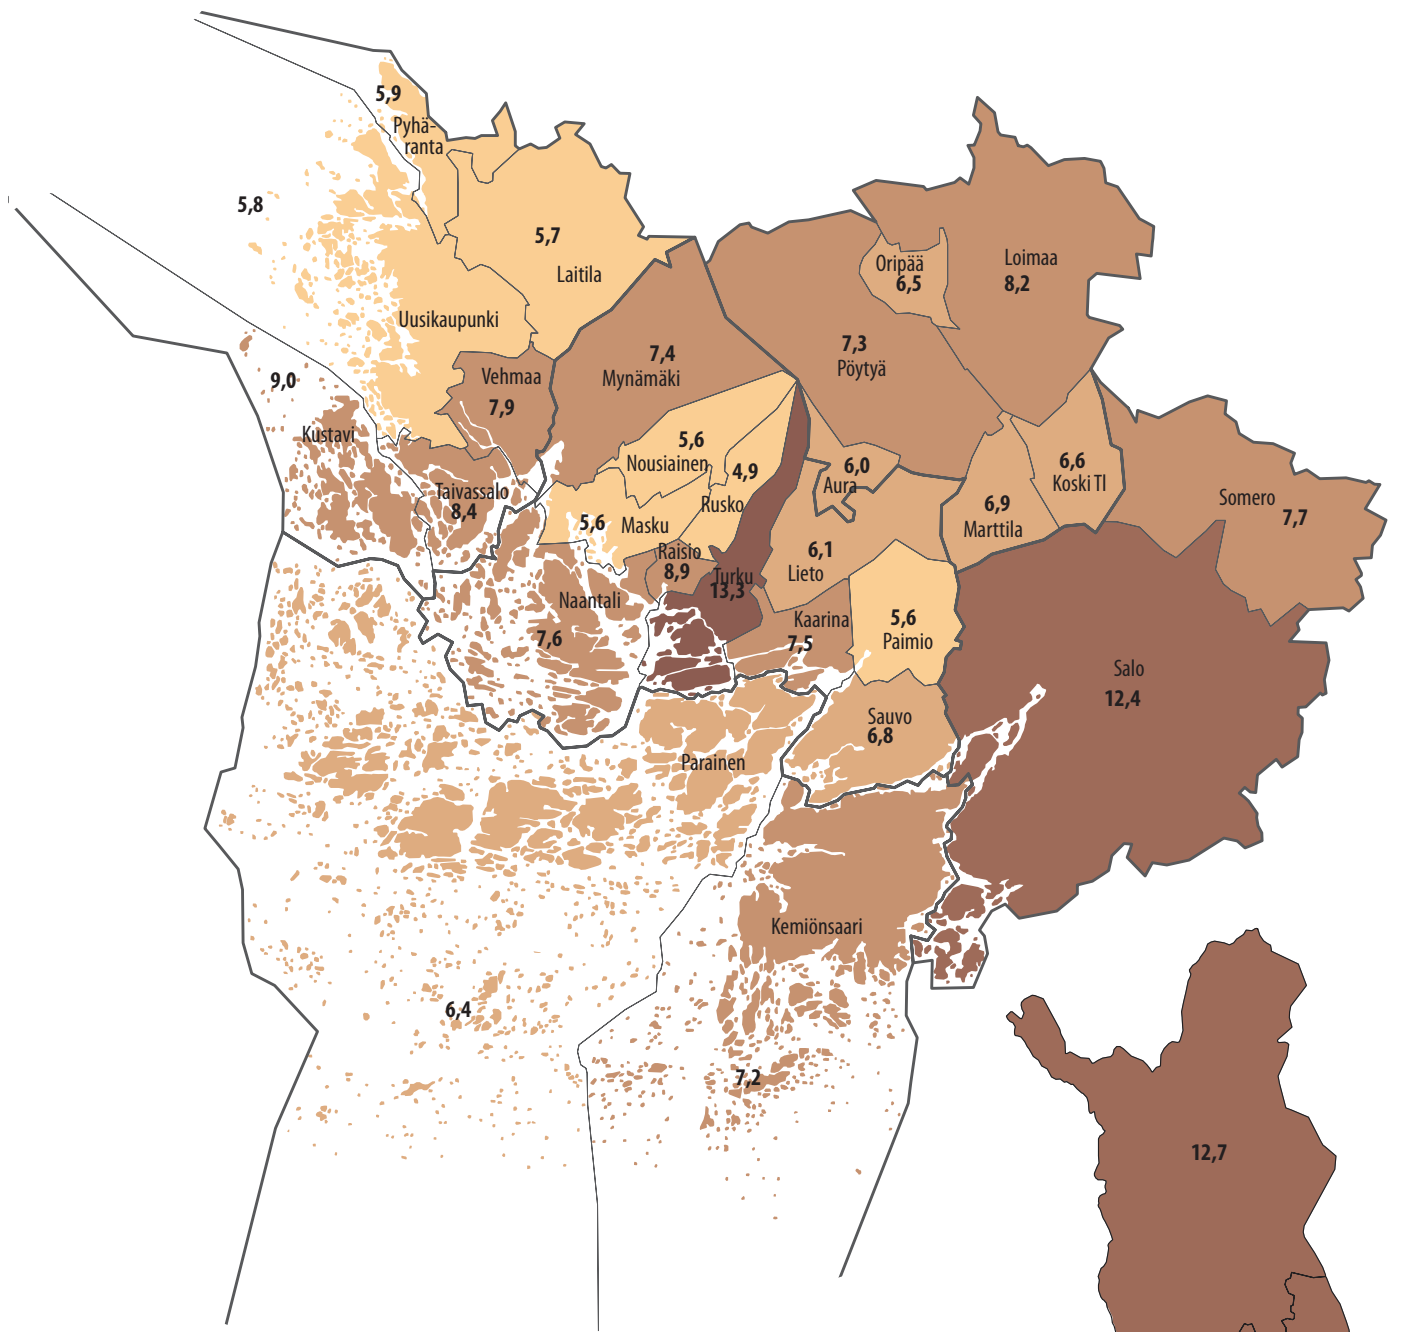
5,9
Pyhäranta
5,8
5,7
Laitila
Uusikaupunki
9,0
Vehmaa
7,9
7,4
Mynämäki
Oripää
6,5
Loimaa
8,2
7,3
Pöytyä
Kustavi
5,6
Nousiainen
4,9
6,0
Aura
6,6
Koski Tl
Taivassalo
8,4
Rusko
6,9
Marttila
Somero
7,7
5,6
Masku
Raisio
8,9
6,1
Lieto
Turku
13,3
Naantali
7,6
Kaarina
7,5
5,6
Paimio
Salo
12,4
Sauvo
6,8
Parainen
Kemiönsaari
6,4
7,2
12,7